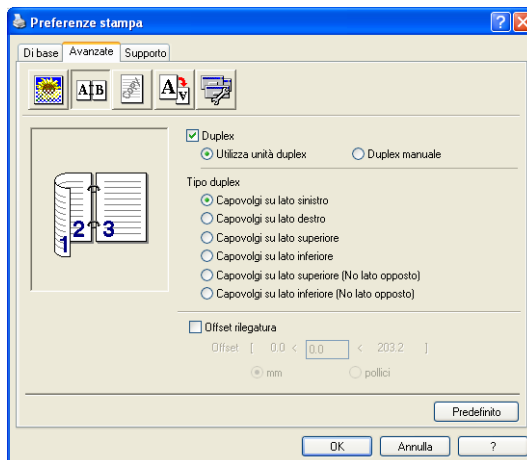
Preferenze stampa

Di base | Avanzate | Supporto

A|B

1 2 3

Duplex

Utilizza unità duplex

Duplex manuale

Tipo duplex

Capovolgi su lato sinistro

Capovolgi su lato destro

Capovolgi su lato superiore

Capovolgi su lato inferiore

Capovolgi su lato superiore (No lato opposto)

Capovolgi su lato inferiore (No lato opposto)

Offset rilegatura

Offset [ 0.0 < 0.0 < 203.2 ]

mm

pollici

Predefinito

OK

Annulla

?